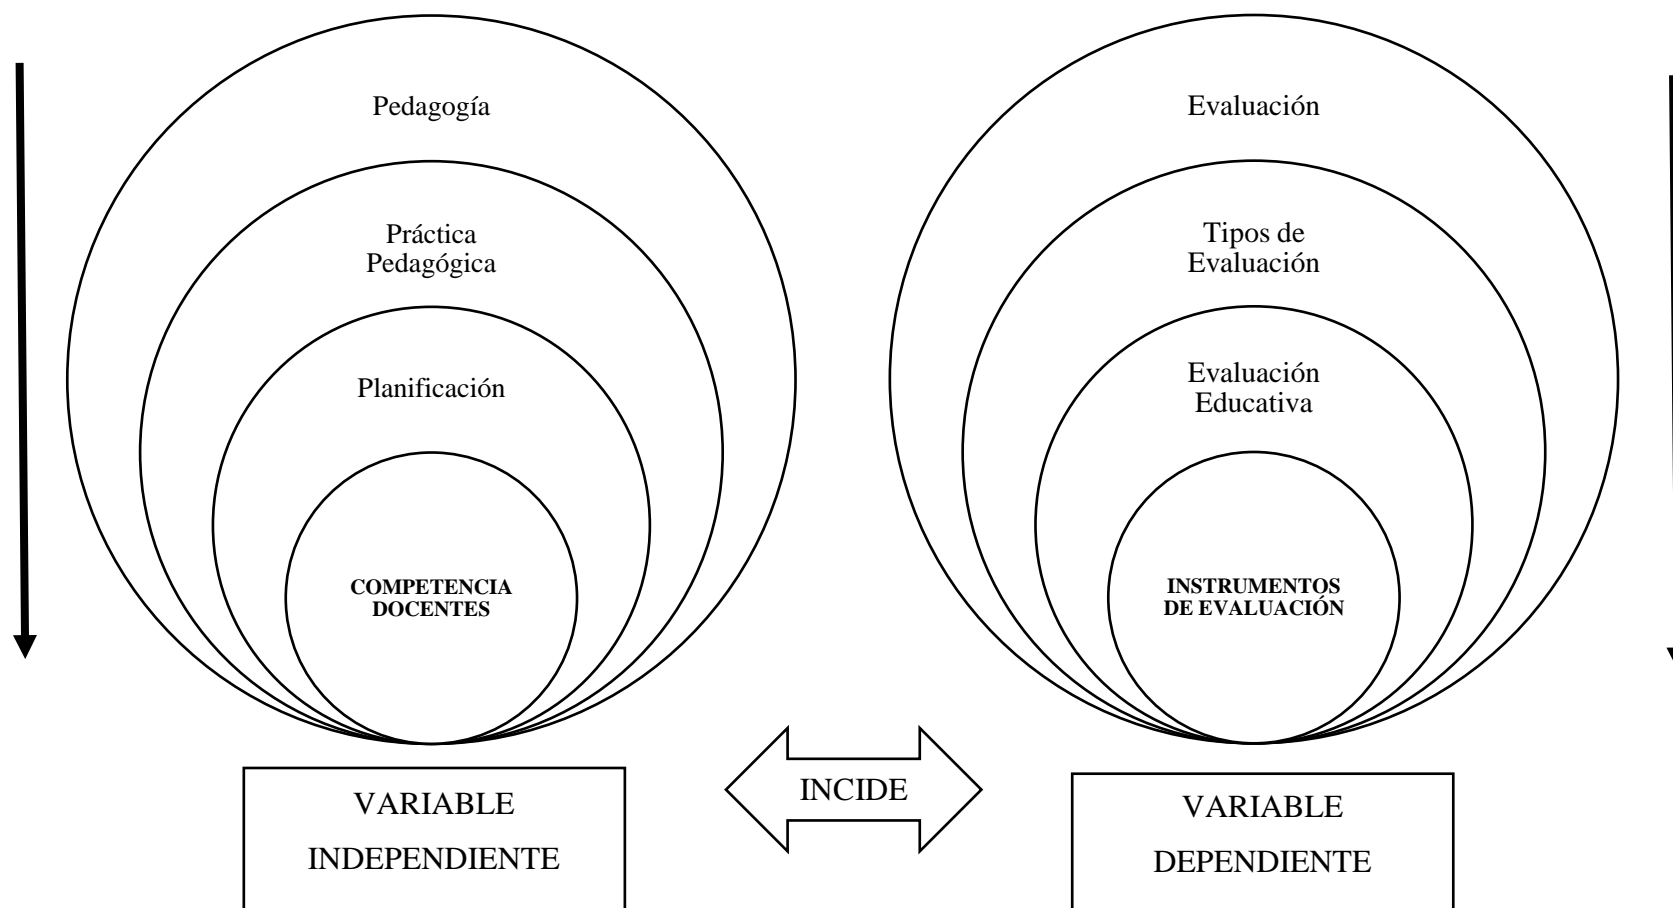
Pedagogía

Práctica Pedagógica

Planificación

COMPETENCIA DOCENTES

Evaluación

Tipos de Evaluación

Evaluación Educativa

INSTRUMENTOS DE EVALUACIÓN

VARIABLE INDEPENDIENTE

INCIDE

VARIABLE DEPENDIENTE